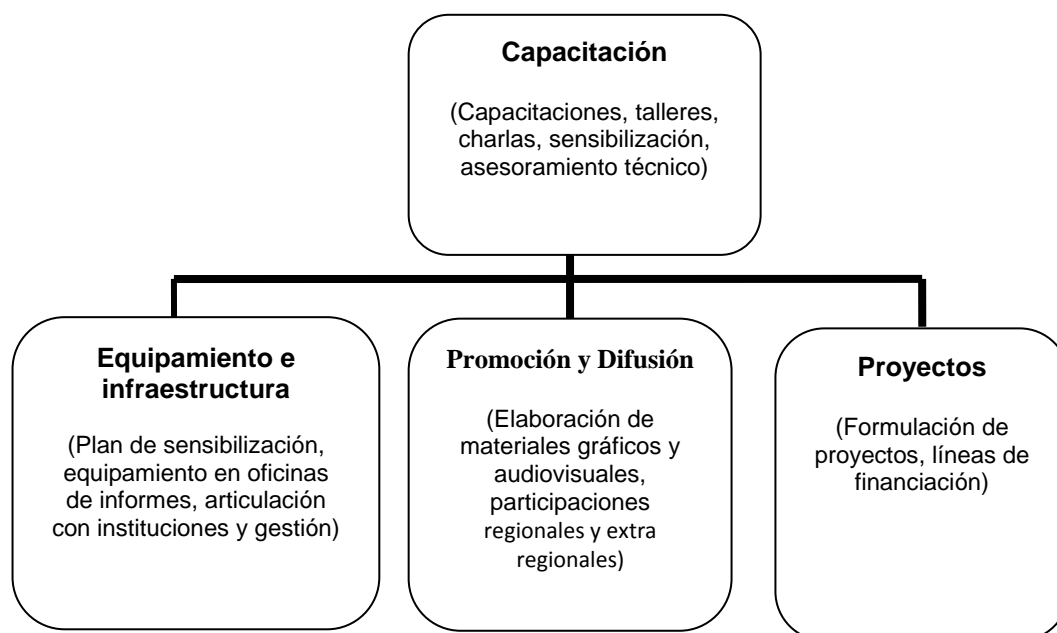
Capacitación

(Capacitaciones, talleres, charlas, sensibilización, asesoramiento técnico)

Equipamiento e infraestructura

(Plan de sensibilización, equipamiento en oficinas de informes, articulación con instituciones y gestión)

Promoción y Difusión

(Elaboración de materiales gráficos y audiovisuales, participaciones regionales y extra regionales)

Proyectos

(Formulación de proyectos, líneas de financiación)